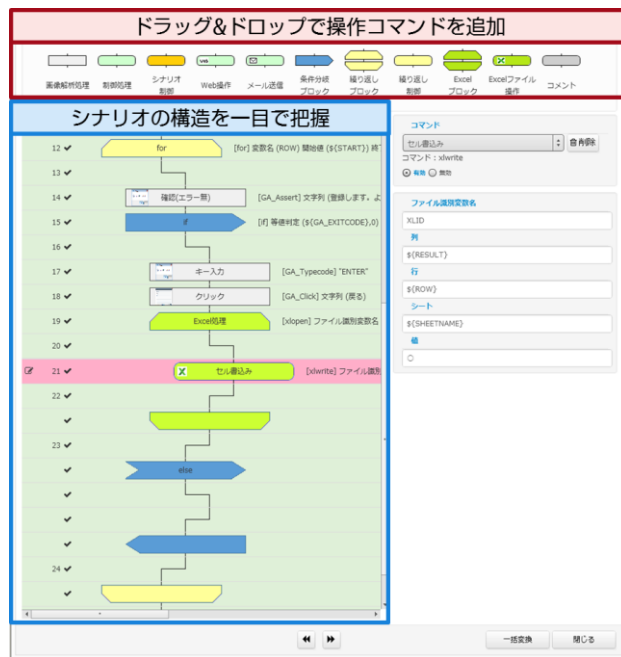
ドラッグ&ドロップで操作コマンドを追加

画像解析処理 制御処理 シナリオ制御 Web操作 メール送信 条件分岐ブロック 繰り返しブロック 繰り返し制御 Excelブロック Excelファイル操作 コメント

シナリオの構造を一目で把握

12 ✔ for [for] 変数名 (ROW) 開始値 (${START}) 終

13 ✔

14 ✔ 確認(エラー無) [GA_Assert] 文字列 (登録します。よ

15 ✔ if [if] 等価判定 (${GA_EXITCODE},0)

16 ✔

17 ✔ キー入力 [GA_Typecode] "ENTER"

18 ✔ クリック [GA_Click] 文字列 (戻る)

19 ✔ Excel処理 [xlopen] ファイル識別変数名

20 ✔

21 ✔ セル書込み [xlwrite] ファイル識

22 ✔

✔

23 ✔

✔ else

✔

✔

✔

24 ✔

✔

コマンド
セル書込み 命削除
コマンド：xlwrite
有効 無効

ファイル識別変数名
XLID
列
${RESULT}
行
${ROW}
シート
${SHEETNAME}
値
○

一括変換 閉じる